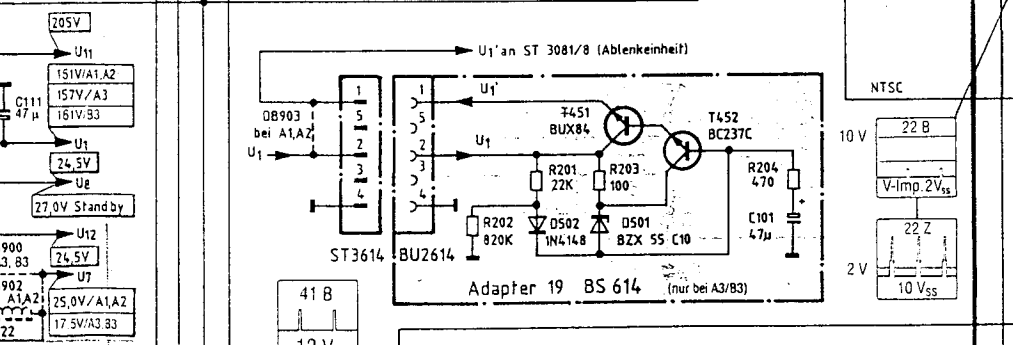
205V
U11
151V/A1,A2
157V/A3
161V/B3
C111
47µ
U1
24,5V
U8
27,0V Standby
U12
900
A3, B3
24,5V
902
U7
A1,A2
25,0V/A1,A2
17,5V/A3,B3
22
U1'an ST 3081/8 (Ablenkeinheit)
U1'
T451
BUX84
T452
BC237C
08903
bei A1,A2
U1
U1
1
5
2
3
4
1
5
2
3
4
R201
22K
R203
100
R204
470
C101
47µ
R202
820K
D502
1N4148
D501
BZX 55 C10
ST3614
BU2614
Adapter 19 BS 614 (nur bei A3/B3)
41 B
12 V
NTSC
10 V
22 B
V-Imp.2Vss
22 Z
2 V
10 Vss